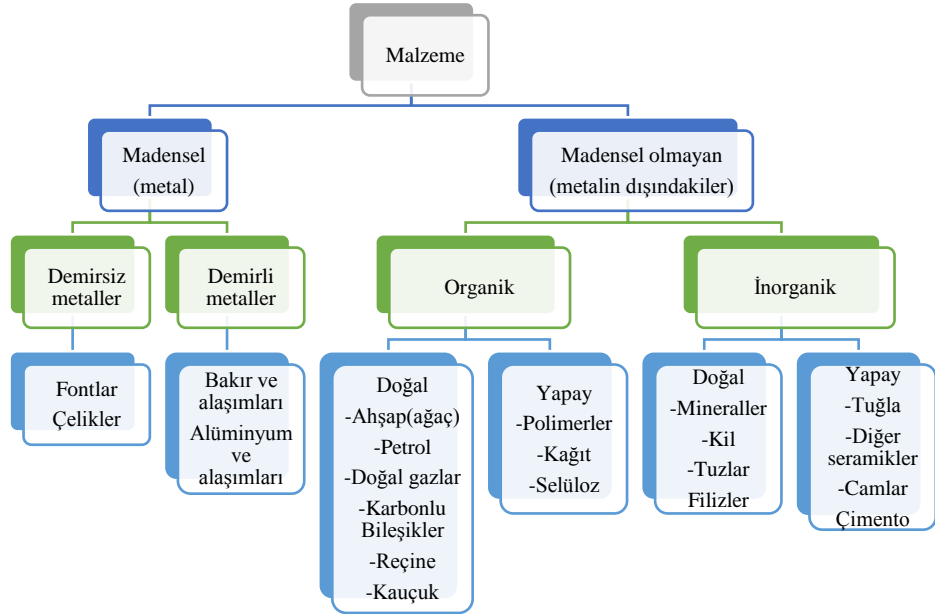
Malzeme

Madensel (metal)

Madensel olmayan (metalin dışındakiler)

Demirsiz metaller

Demirli metaller

Organik

İnorganik

Fontlar
Çelikler

Bakır ve alaşımları
Alüminyum ve alaşımları

Doğal
-Ahşap(ağaç)
-Petrol
-Doğal gazlar
-Karbonlu Bileşikler
-Reçine
-Kauçuk

Yapay
-Polimerler
-Kağıt
-Selüloz

Doğal
-Mineraller
-Kil
-Tuzlar
Filizler

Yapay
-Tuğla
-Diğer seramikler
-Camlar
Çimento